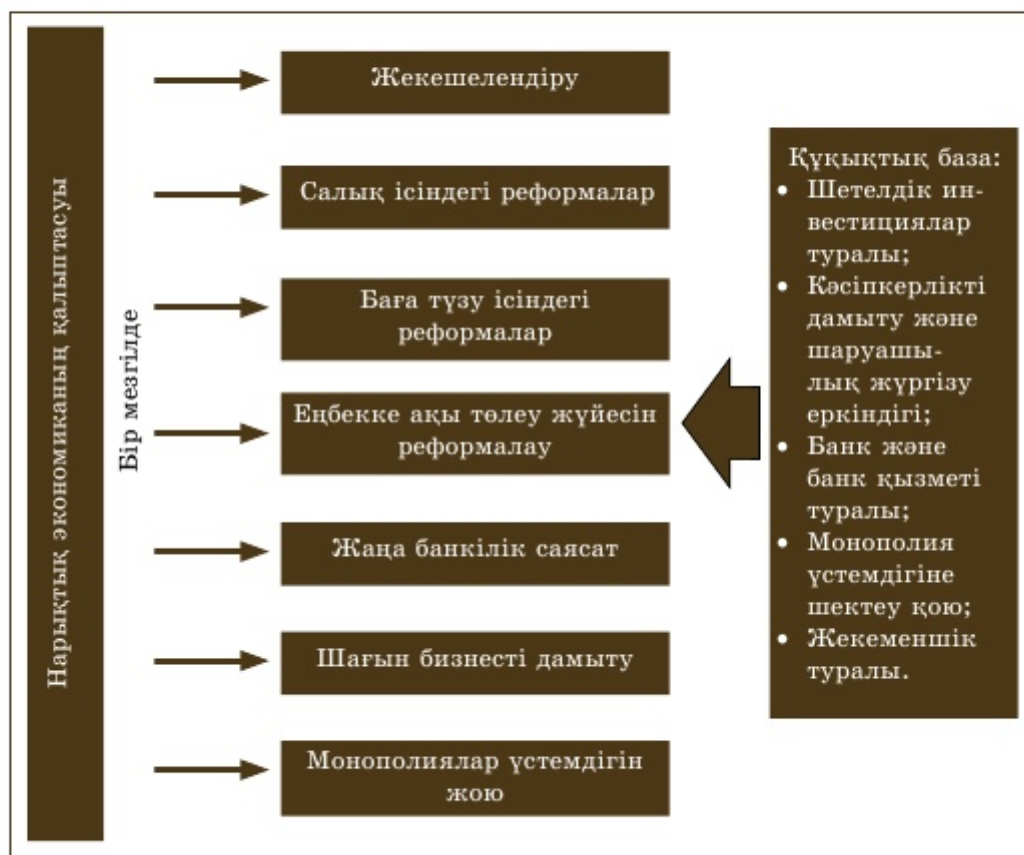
Нарықтық экономиканың қалыптасуы

Бір мезгілде

Жекешелендіру

Салықісіндегі реформалар

Баға түзу ісіндегі реформалар

Еңбекке ақы төлеу жүйесін реформалау

Жаңа банкілік саясат

Шағын бизнесті дамыту

Монополиялар үстемдігін жою

Құқықтық база:
• Шетелдік инвестициялар туралы;
• Кәсіпкерлікті дамыту және шаруашылық жүргізу еркіндігі;
• Банк және банк қызметі туралы;
• Монополия үстемдігіне шектеу қою;
• Жекеменшік туралы.